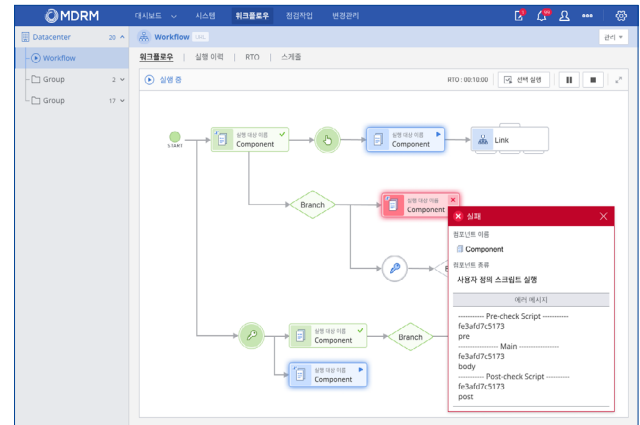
MDRM

대시보드 시스템 워크플로우 점검작업 변경관리

1 99+

Datacenter 20

Workflow

Group 2

Group 17

Workflow URL

관리

워크플로우 | 실행 이력 | RTO | 스케쥴

실행 중

RTO : 00:10:00

선택 실행

START

실행 대상 이름
Component

실행 대상 이름
Component

Link

Branch

실행 대상 이름
Component

실행 대상 이름
Component

Branch

실행 대상 이름
Component

실패

컴포넌트 이름

Component

컴포넌트 종류

사용자 정의 스크립트 실행

에러 메시지

---------- Pre-check Script ----------
fe3afd7c5173
pre
---------------- Main ----------------
fe3afd7c5173
body
---------- Post-check Script ----------
fe3afd7c5173
post